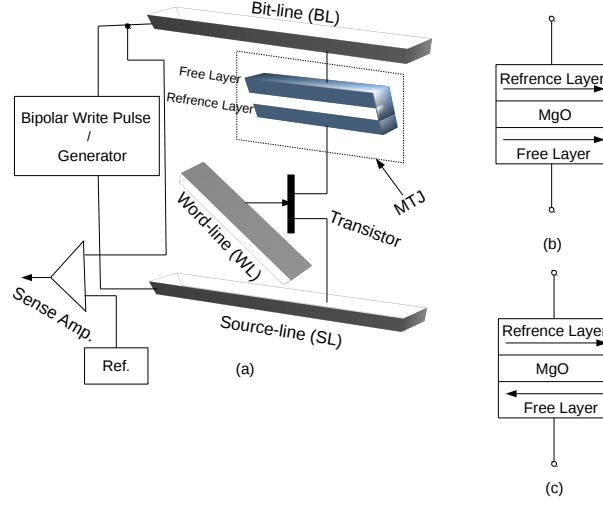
Bit-line (BL)

Free Layer

Refrence Layer

Bipolar Write Pulse / Generator

MTJ

Word-line (WL)

Transistor

Sense Amp.

Source-line (SL)

Ref.

(a)

Refrence Layer

MgO

Free Layer

(b)

Refrence Layer

MgO

Free Layer

(c)